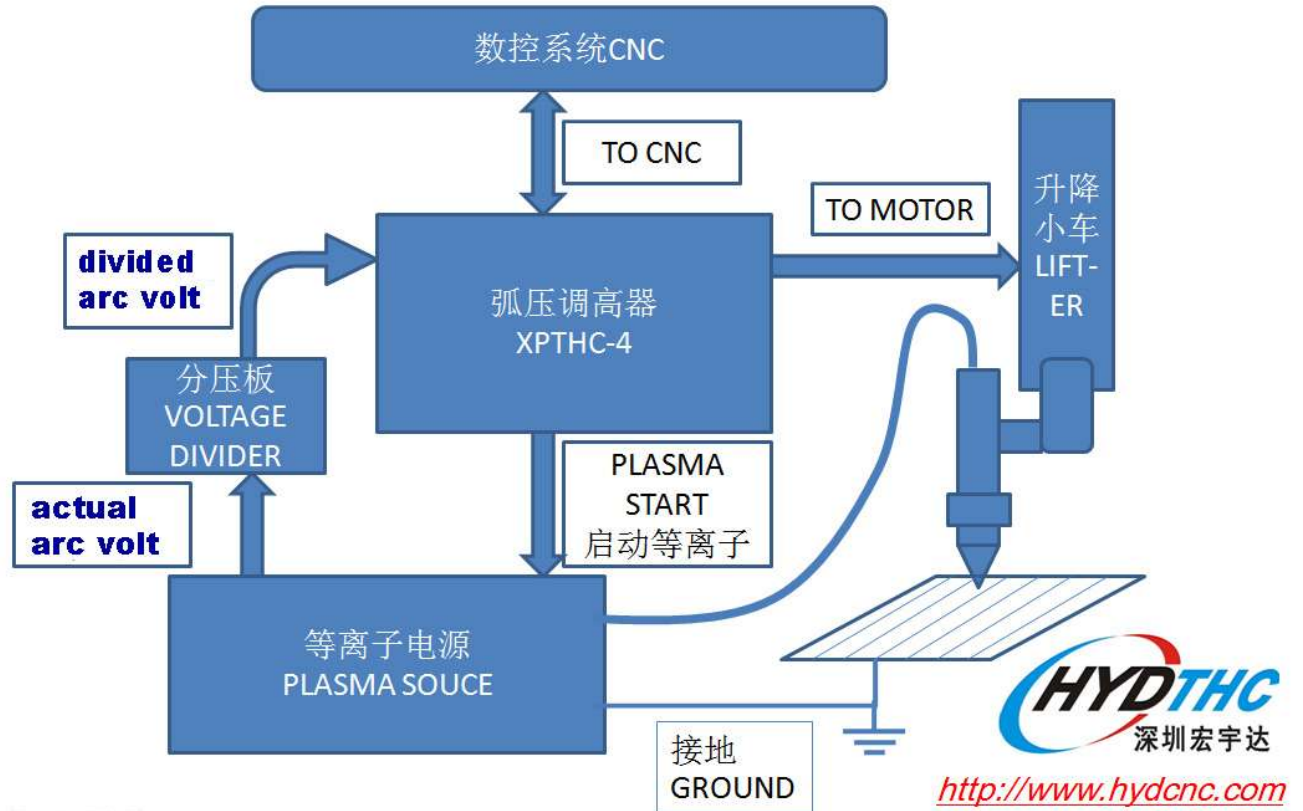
数控系统CNC

TO CNC

TO MOTOR

升降小车 LIFTER

divided arc volt

弧压调高器 XPTHC-4

分压板 VOLTAGE DIVIDER

actual arc volt

PLASMA START 启动等离子

等离子电源 PLASMA SOUCE

接地 GROUND

HYDTHC 深圳宏宇达

http://www.hydcnc.com